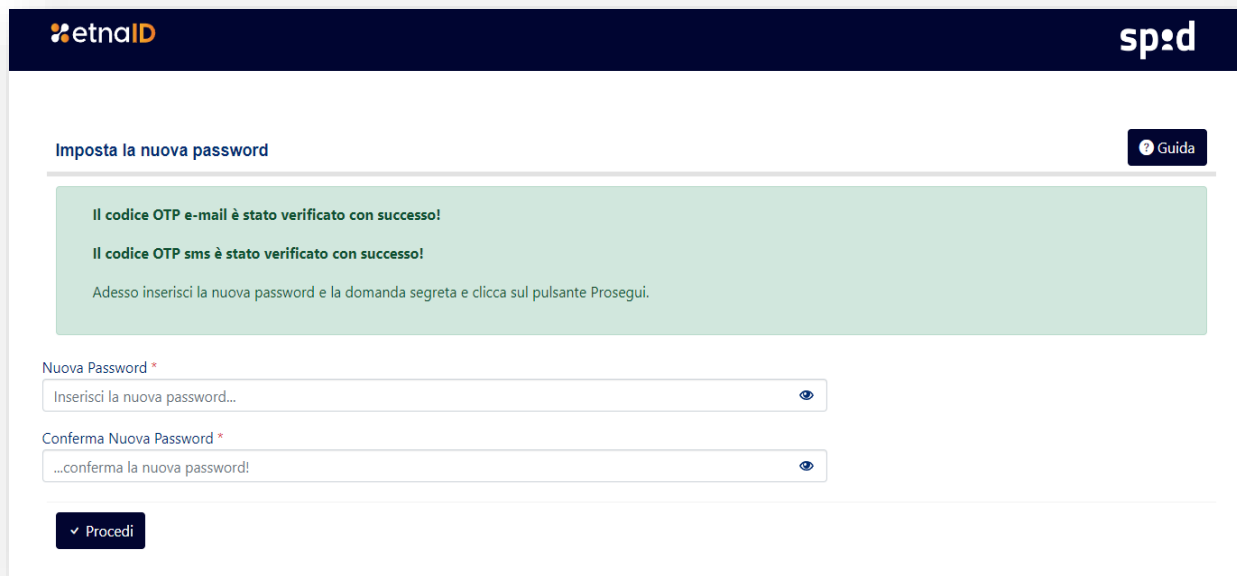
etnaID

spid

Imposta la nuova password

Guida

Il codice OTP e-mail è stato verificato con successo!

Il codice OTP sms è stato verificato con successo!

Adesso inserisci la nuova password e la domanda segreta e clicca sul pulsante Prosegui.

Nuova Password *

Inserisci la nuova password...

Conferma Nuova Password *

...conferma la nuova password!

Procedi